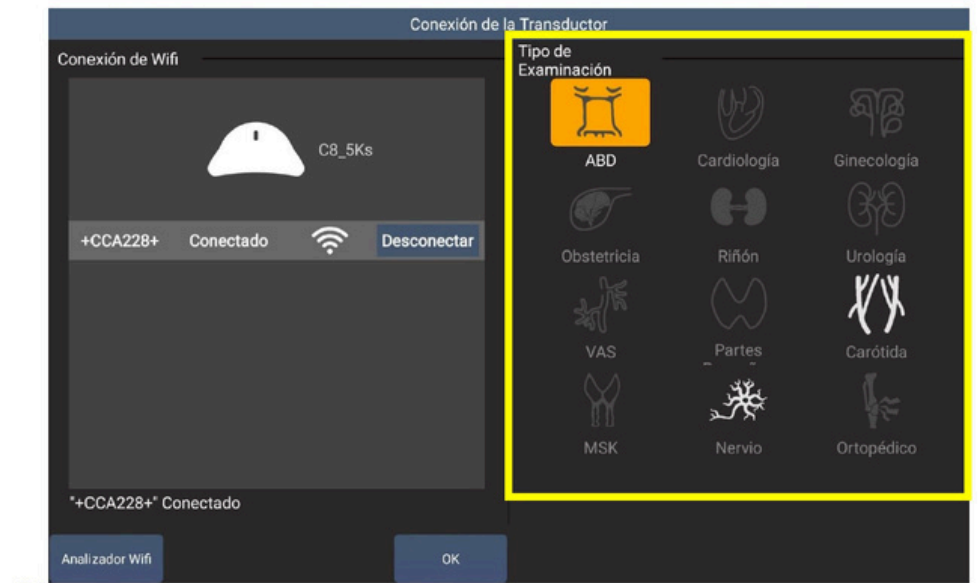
Conexión de la Transductor

Conexión de Wifi

C8_5Ks

+CCA228+ Conectado Desconectar

"+CCA228+" Conectado

Tipo de Examinación

ABD
Cardiología
Ginecología
Obstetricia
Riñón
Urología
VAS
Partes
Carótida
MSK
Nervio
Ortopédico

Analizador Wifi

OK